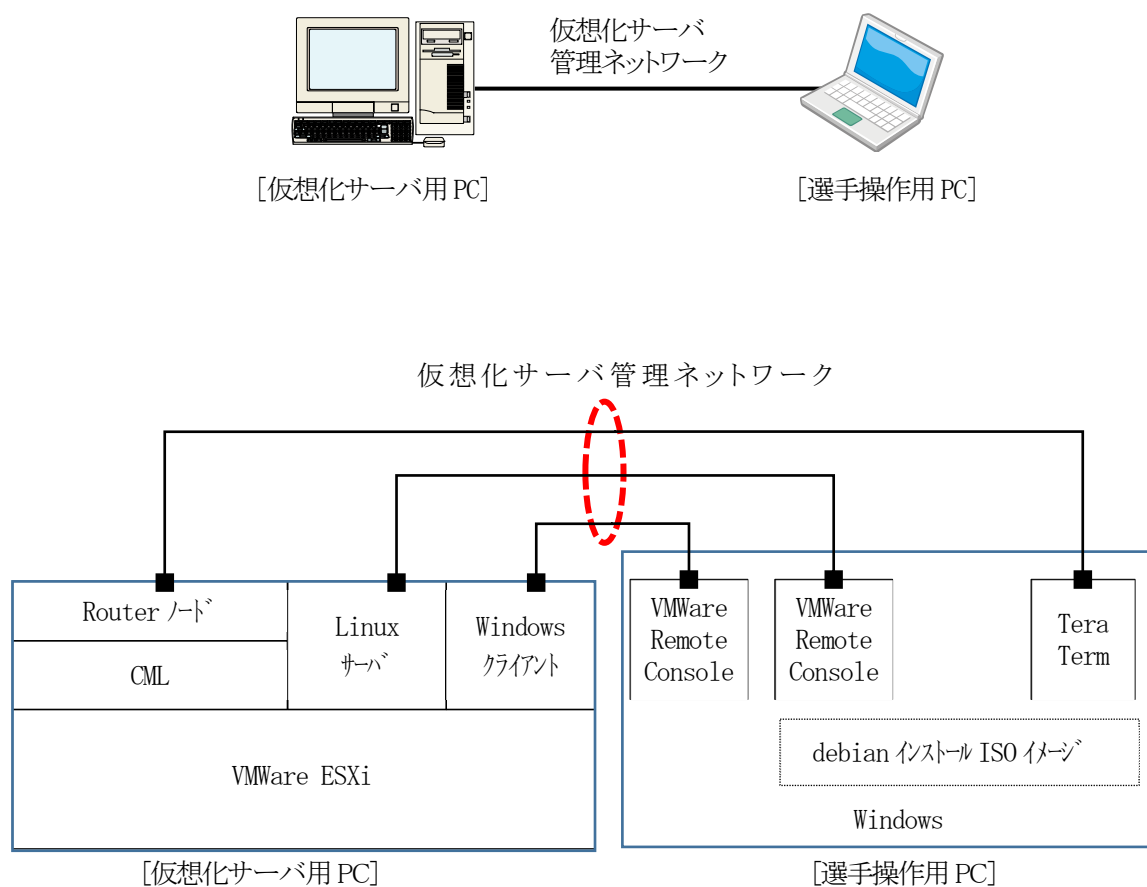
仮想化サーバ
管理ネットワーク

[仮想化サーバ用 PC]

[選手操作用 PC]

仮想化サーバ管理ネットワーク

Router ノード

CML

Linux
サーバ

Windows
クライアント

VMWare ESXi

[仮想化サーバ用 PC]

VMWare
Remote
Console

VMWare
Remote
Console

Tera
Term

debian インストール ISO イメージ

Windows

[選手操作用 PC]